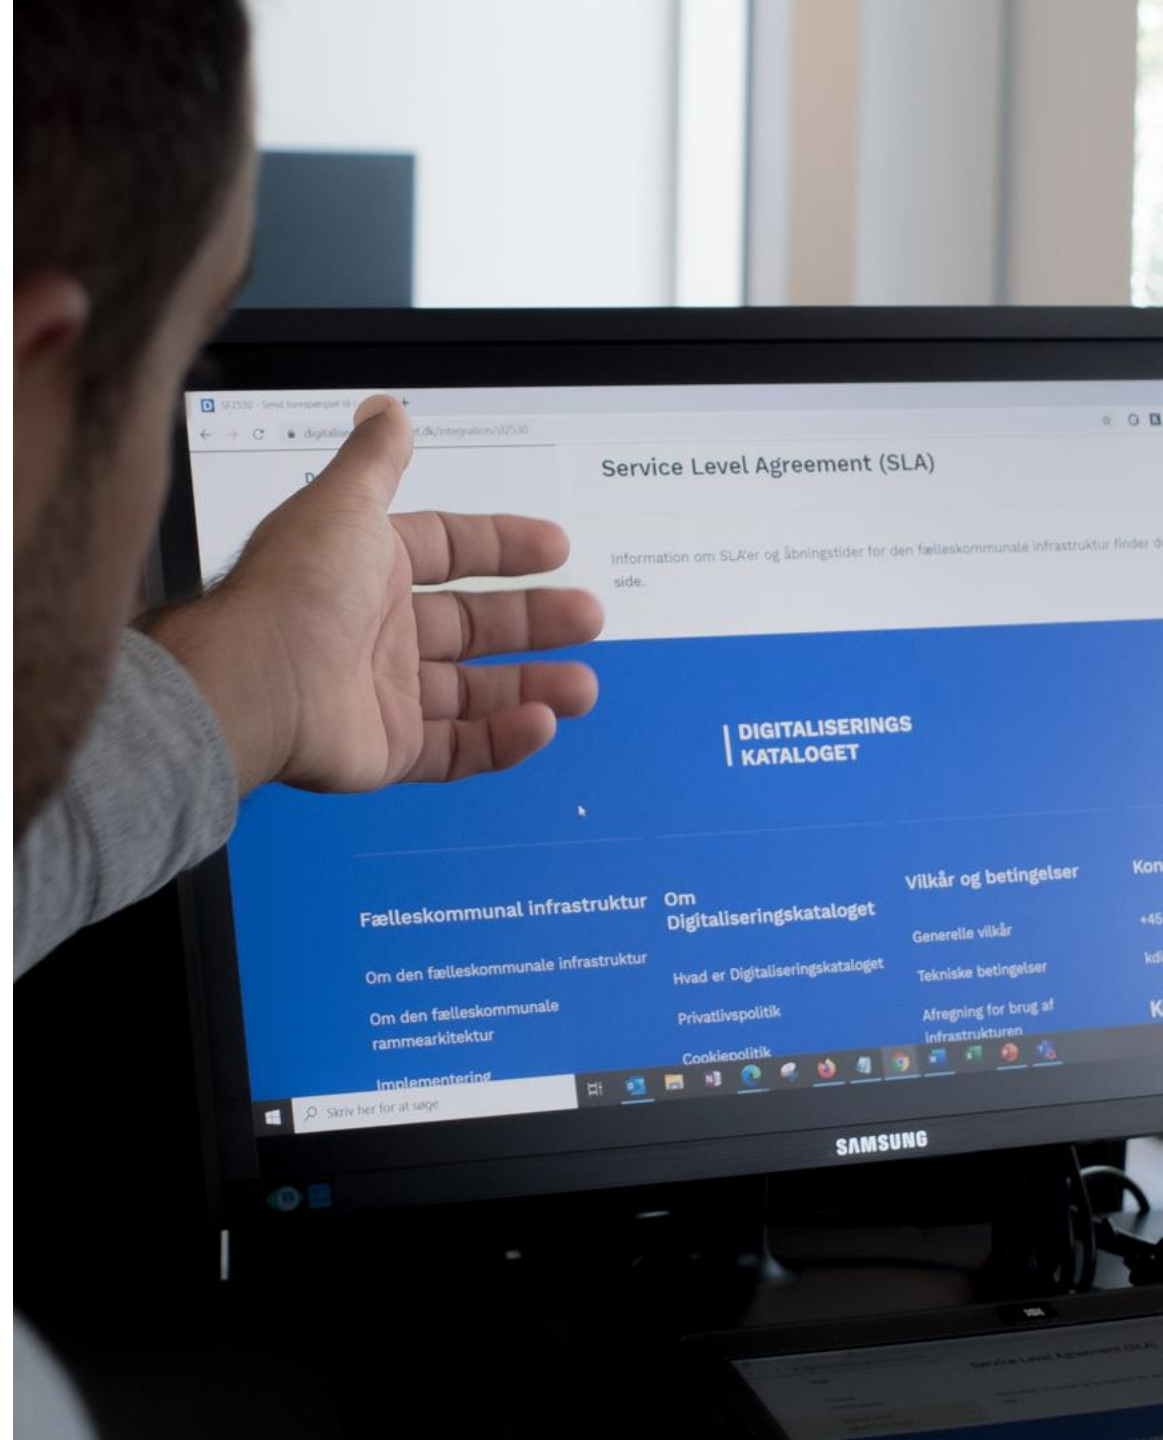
SF2530 - Send forespørgsel til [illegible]

digitalise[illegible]t.dk/integration/sf2530

D

Service Level Agreement (SLA)

Information om SLA'er og åbningstider for den fælleskommunale infrastruktur finder d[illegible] side.

DIGITALISERINGS KATALOGET

Fælleskommunal infrastruktur

Om den fælleskommunale infrastruktur

Om den fælleskommunale rammearkitektur

Implementering

Om Digitaliseringskataloget

Hvad er Digitaliseringskataloget

Privatlivspolitik

Cookiepolitik

Vilkår og betingelser

Generelle vilkår

Tekniske betingelser

Afregning for brug af infrastrukturen

Kon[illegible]

+45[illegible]

kdi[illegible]

K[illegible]

Skriv her for at søge

SAMSUNG

Service Level Agreement (SLA)